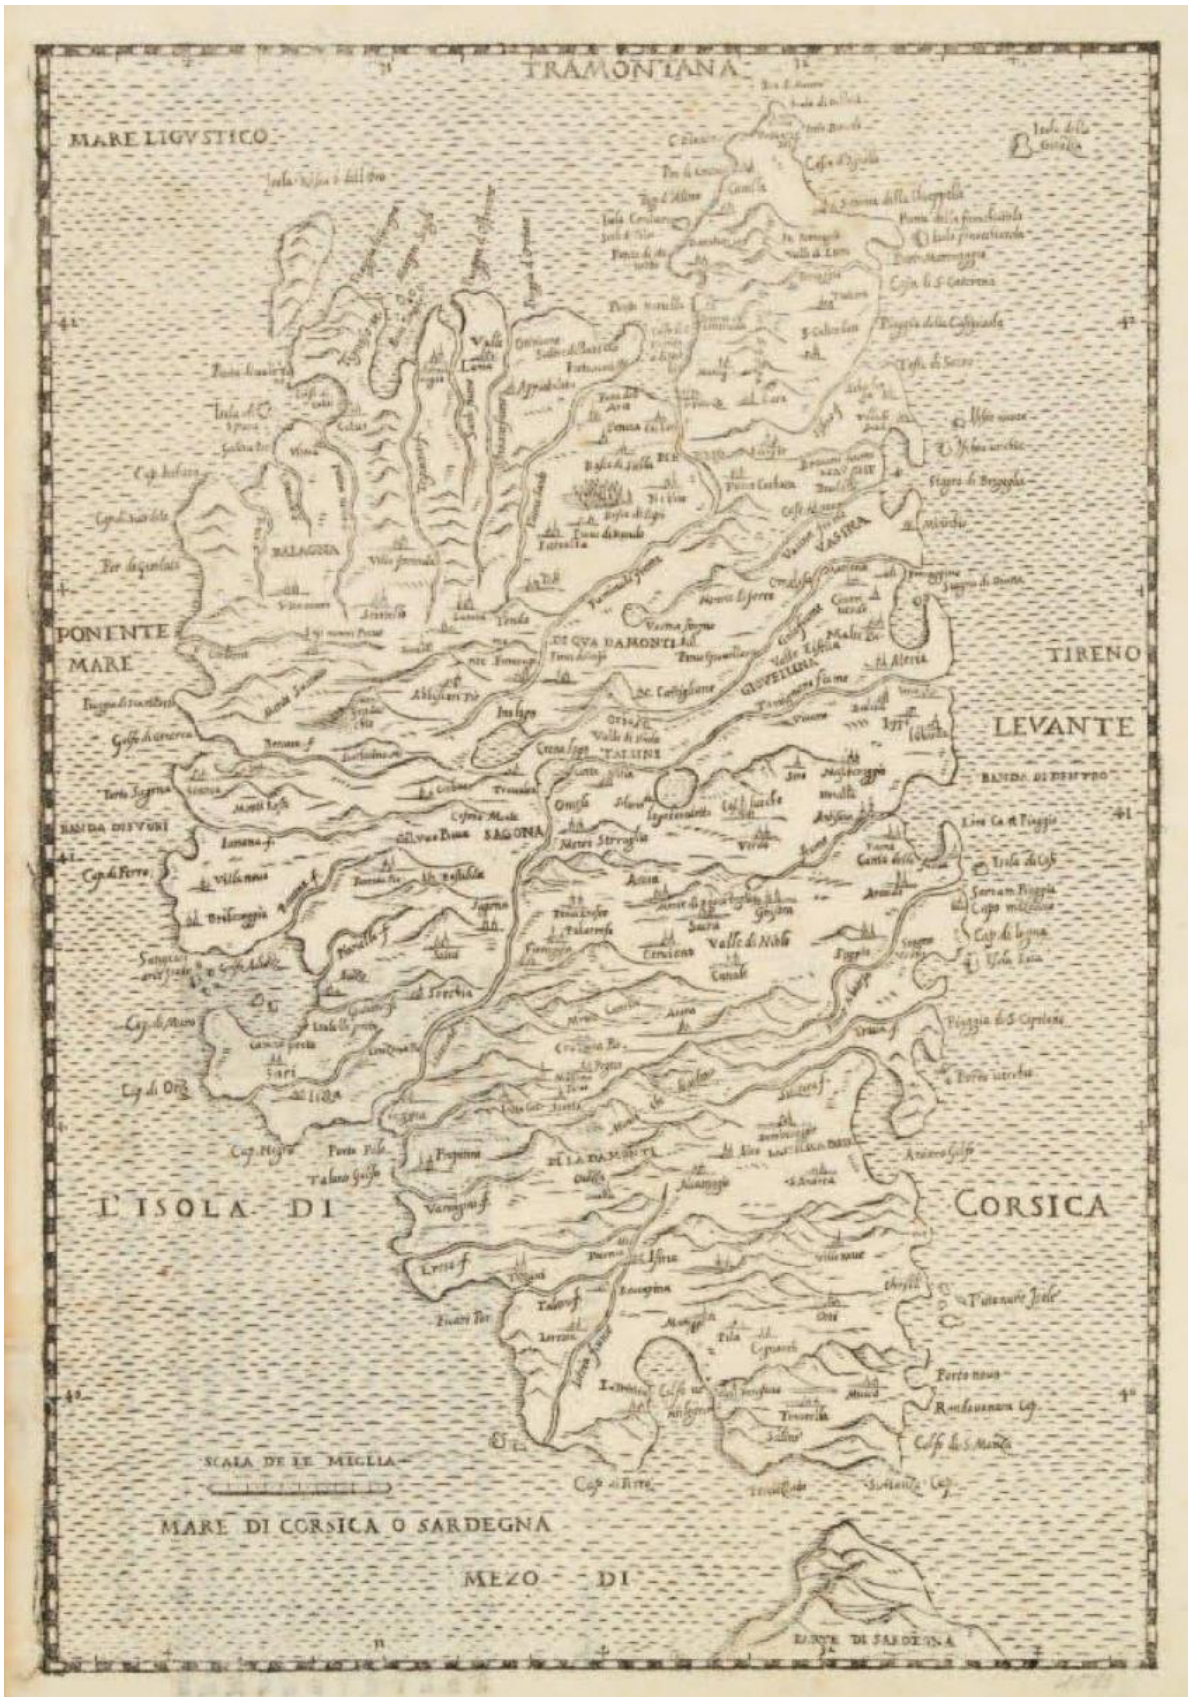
TRAMONTANA

MARE LIGVSTICO

PONENTE MARE

TIRENO

LEVANTE

BALAGNA

DI QVA DAMONTI

SAGONA

DI LA DAMONTI

L'ISOLA DI CORSICA

SCALA DE LE MIGLIA

MARE DI CORSICA O SARDEGNA

MEZO DI

PARTE DI SARDEGNA

41

41

41

41

40

40

Capo Corso

Cap di Ferro

Cap di Orso

Porto vecchio

Bonifacio

Aiazzo

Calvi

Bastia

Aleria

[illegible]